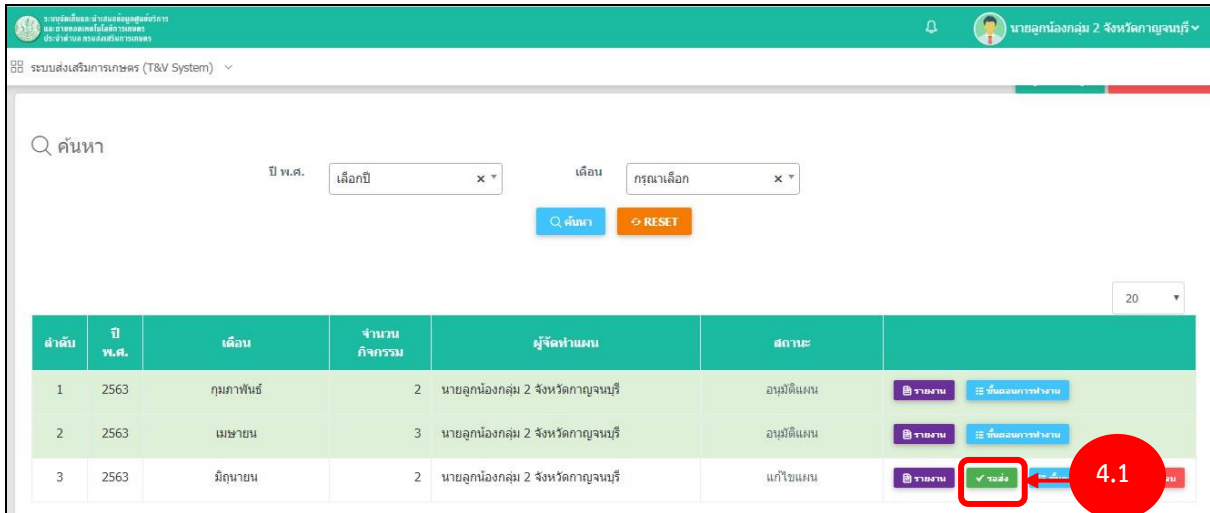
ระบบจัดเก็บและนำเสนอข้อมูลศูนย์บริการและถ่ายทอดเทคโนโลยีการเกษตรประจำตำบล กรมส่งเสริมการเกษตร

นายลูกน้องกลุ่ม 2 จังหวัดกาญจนบุรี

ระบบส่งเสริมการเกษตร (T&V System)

ค้นหา

ปี พ.ศ. เลือกปี

เดือน กรุณาเลือก

ค้นหา RESET

20

| ลำดับ | ปี พ.ศ. | เดือน | จำนวนกิจกรรม | ผู้จัดทำแผน | สถานะ | |
|---|---|---|---|---|---|---|
| 1 | 2563 | กุมภาพันธ์ | 2 | นายลูกน้องกลุ่ม 2 จังหวัดกาญจนบุรี | อนุมัติแผน | รายงาน ขั้นตอนการทำงาน |
| 2 | 2563 | เมษายน | 3 | นายลูกน้องกลุ่ม 2 จังหวัดกาญจนบุรี | อนุมัติแผน | รายงาน ขั้นตอนการทำงาน |
| 3 | 2563 | มิถุนายน | 2 | นายลูกน้องกลุ่ม 2 จังหวัดกาญจนบุรี | แก้ไขแผน | รายงาน ขอส่ง |

4.1